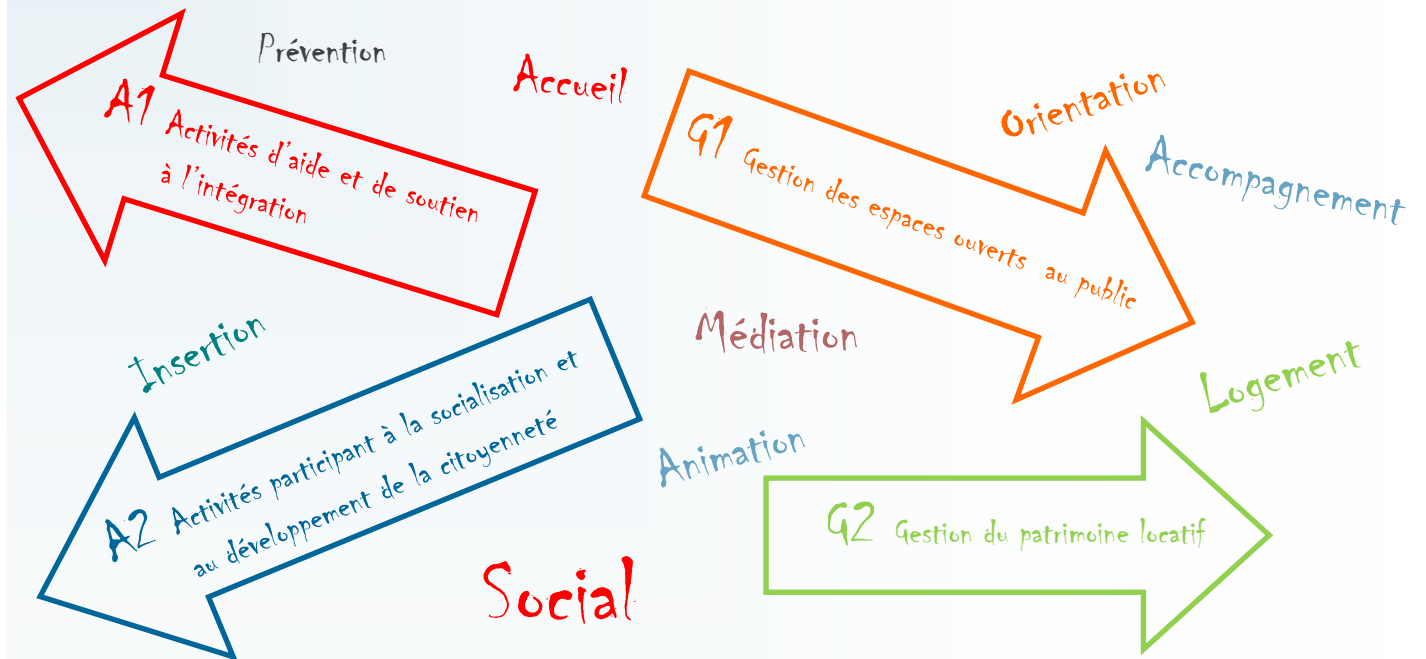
Prévention

Accueil

A1 Activités d'aide et de soutien à l'intégration

Orientation

G1 Gestion des espaces ouverts au public

Accompagnement

Insertion

Médiation

A2 Activités participant à la socialisation et au développement de la citoyenneté

Logement

Animation

G2 Gestion du patrimoine locatif

Social